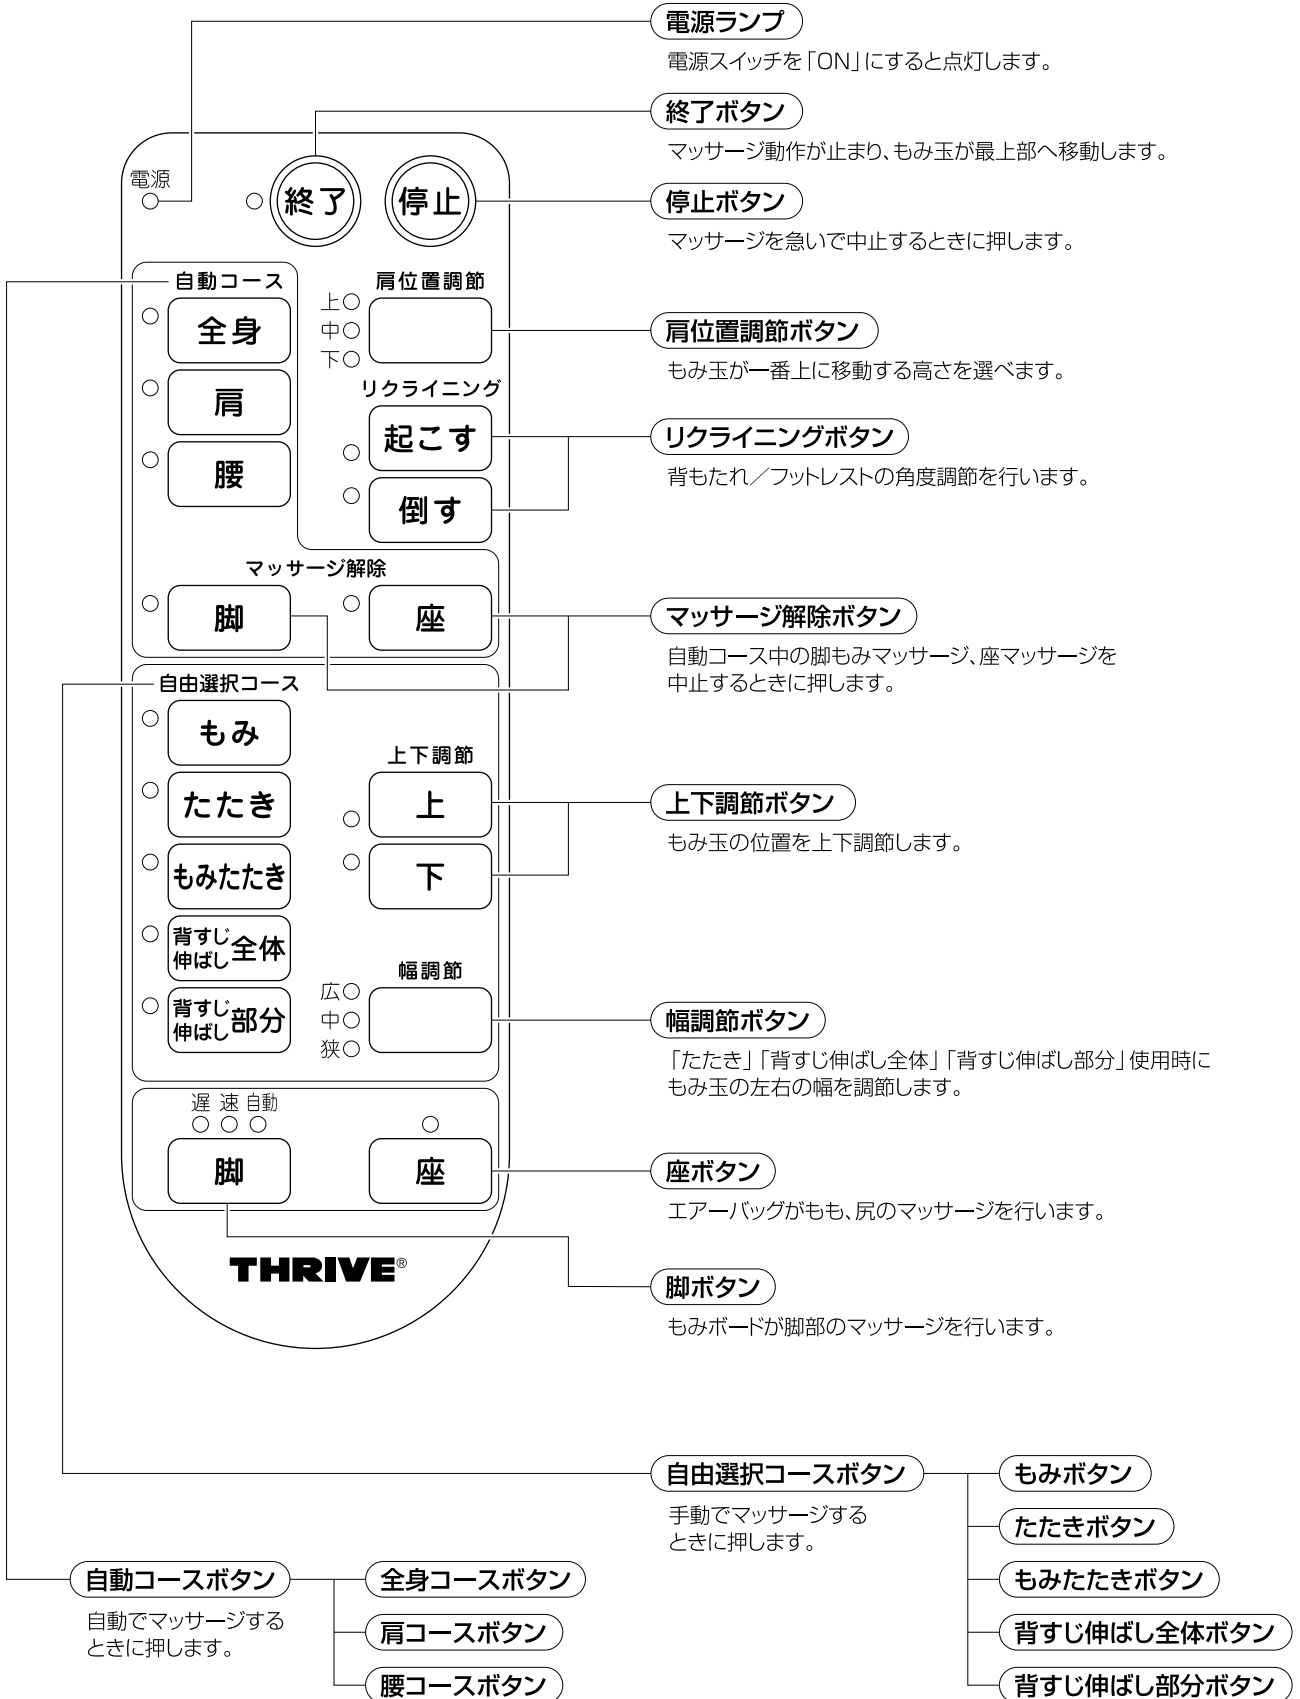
電源ランプ
電源スイッチを「ON」にすると点灯します。

終了ボタン
マッサージ動作が止まり、もみ玉が最上部へ移動します。

電源

終了

停止

停止ボタン
マッサージを急いで中止するときに押します。

自動コース

肩位置調節

上
中
下

全身

肩位置調節ボタン
もみ玉が一番上に移動する高さを選べます。

肩

リクライニング

起こす

リクライニングボタン
背もたれ／フットレストの角度調節を行います。

腰

倒す

マッサージ解除

脚

座

マッサージ解除ボタン
自動コース中の脚もみマッサージ、座マッサージを中止するときに押します。

自由選択コース

もみ

上下調節

たたき

上

上下調節ボタン
もみ玉の位置を上下調節します。

もみたたき

下

背すじ伸ばし全体

幅調節

背すじ伸ばし部分

広
中
狭

幅調節ボタン
「たたき」「背すじ伸ばし全体」「背すじ伸ばし部分」使用時にもみ玉の左右の幅を調節します。

遅 速 自動

脚

座

座ボタン
エアーバッグがもも、尻のマッサージを行います。

THRIVE®

脚ボタン
もみボードが脚部のマッサージを行います。

自由選択コースボタン
手動でマッサージするときに押します。

もみボタン
たたきボタン
もみたたきボタン
背すじ伸ばし全体ボタン
背すじ伸ばし部分ボタン

自動コースボタン
自動でマッサージするときに押します。

全身コースボタン
肩コースボタン
腰コースボタン